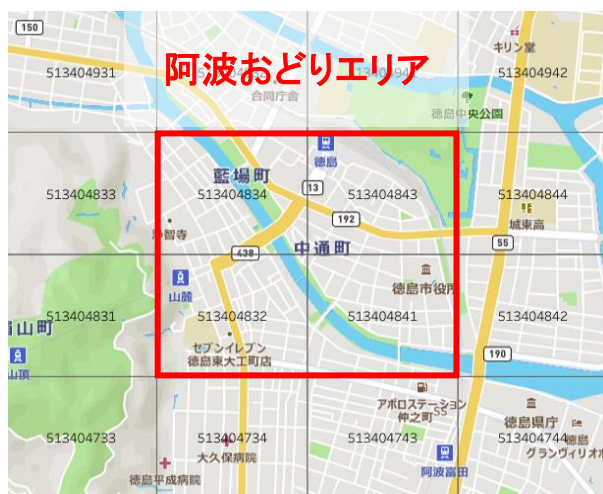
150
513404931
阿波おどりエリア
513404942
キリン堂
合同庁舎
徳島中央公園
徳島
藍場町
13
513404833
513404834
513404843
513404844
192
城東高
妙智寺
中通町
55
438
山麓
徳島市役所
眉山町
513404831
513404832
513404841
513404842
セブンイレブン
徳島東大工町店
190
山頂
アポロステーション
仲之町SS
徳島県庁
513404733
513404734
513404743
513404744
徳島グランヴィリオ
大久保病院
阿波富田
徳島平成病院